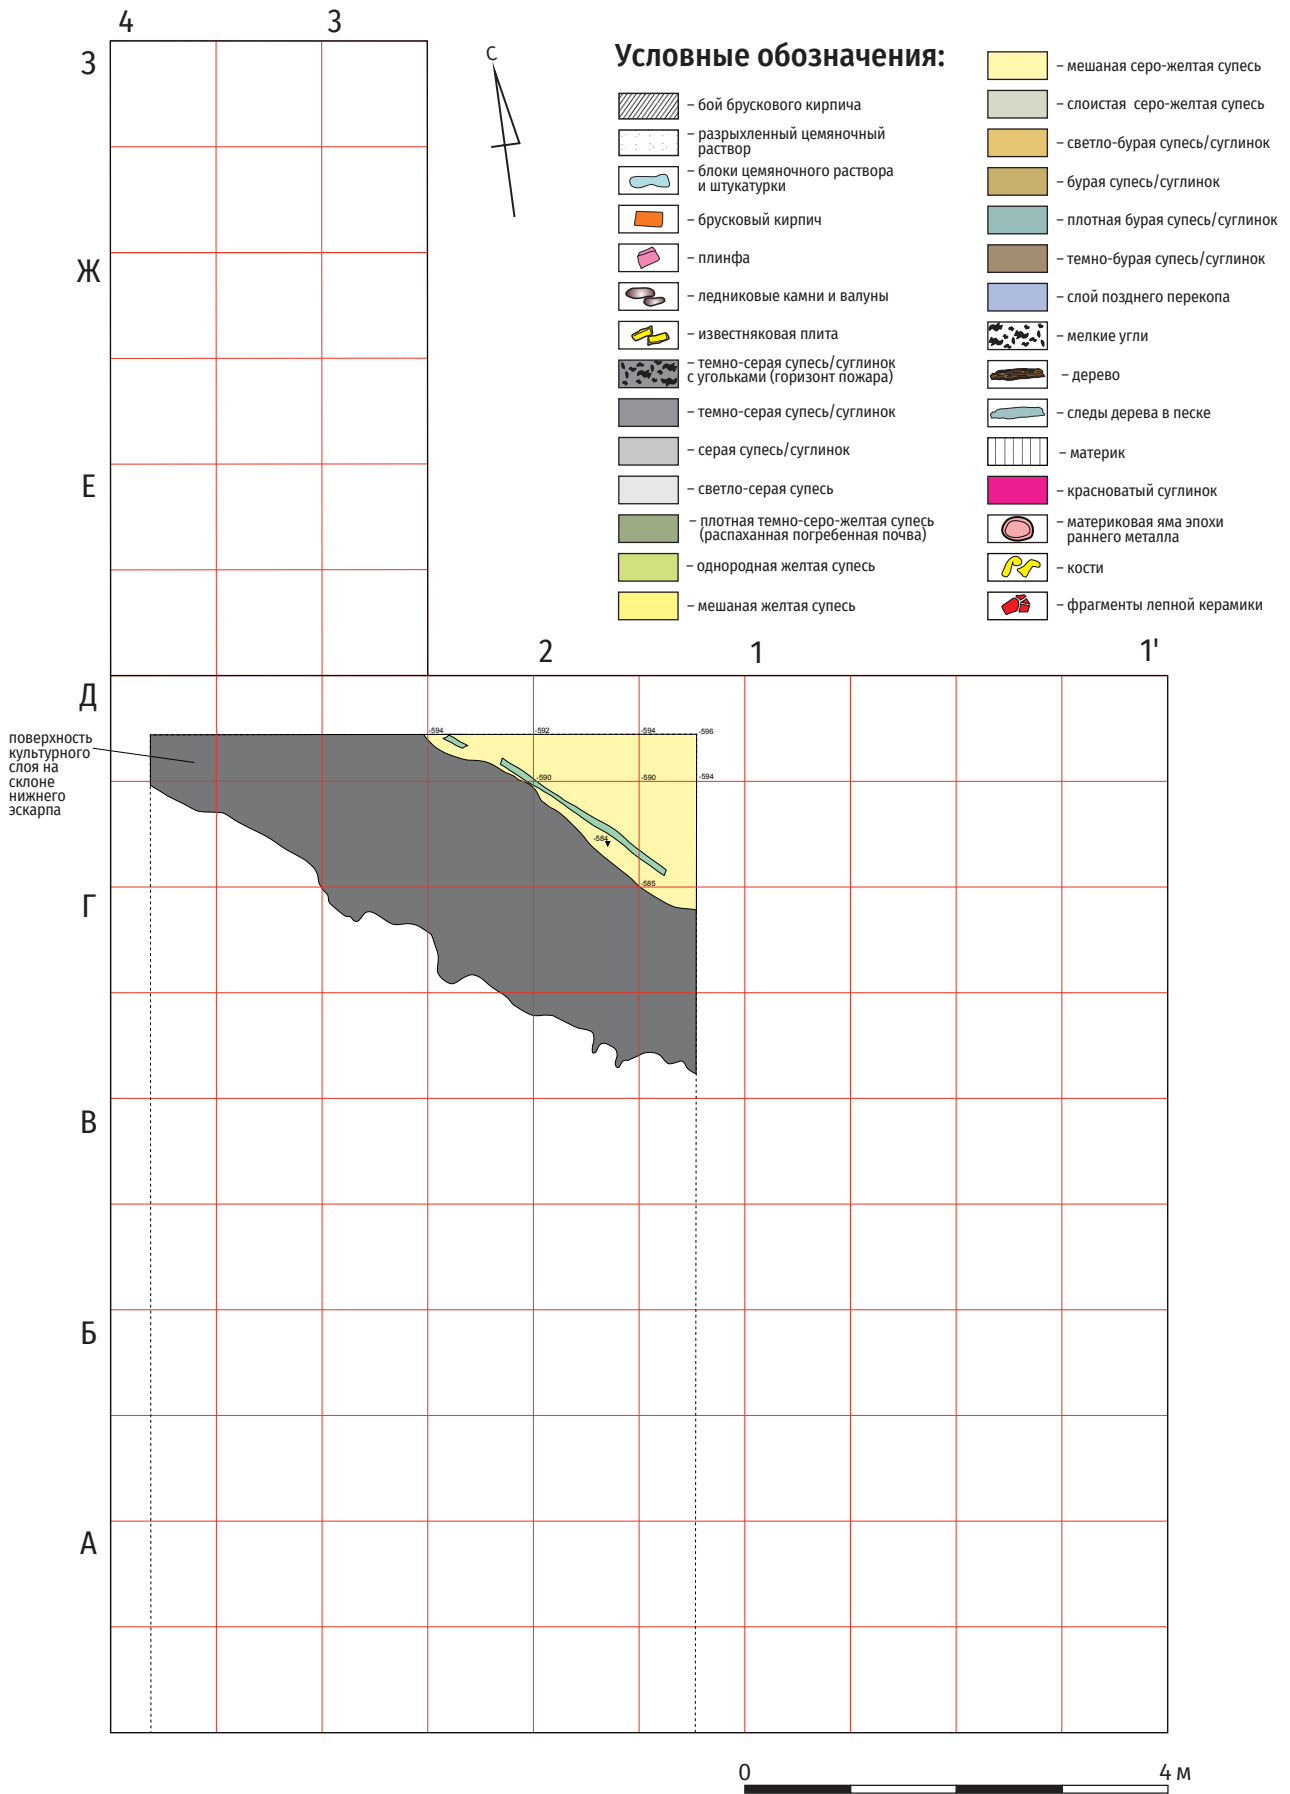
4 3

З

Ж

Е

Д

Г

В

Б

А

С

Условные обозначения:

– бой брускового кирпича
– разрыхленный цемяночный раствор
– блоки цемяночного раствора и штукатурки
– брусковый кирпич
– плинфа
– ледниковые камни и валуны
– известняковая плита
– темно-серая супесь/суглинок с угольками (горизонт пожара)
– темно-серая супесь/суглинок
– серая супесь/суглинок
– светло-серая супесь
– плотная темно-серо-желтая супесь (распаханная погребенная почва)
– однородная желтая супесь
– мешаная желтая супесь
– мешаная серо-желтая супесь
– слоистая серо-желтая супесь
– светло-бурая супесь/суглинок
– бурая супесь/суглинок
– плотная бурая супесь/суглинок
– темно-бурая супесь/суглинок
– слой позднего перекопа
– мелкие угли
– дерево
– следы дерева в песке
– материк
– красноватый суглинок
– материковая яма эпохи раннего металла
– кости
– фрагменты лепной керамики

2 1 1'

поверхность культурного слоя на склоне нижнего эскарпа

-594 -592 -594 -596
-590 -590 -594
-584
-585

0 4 м